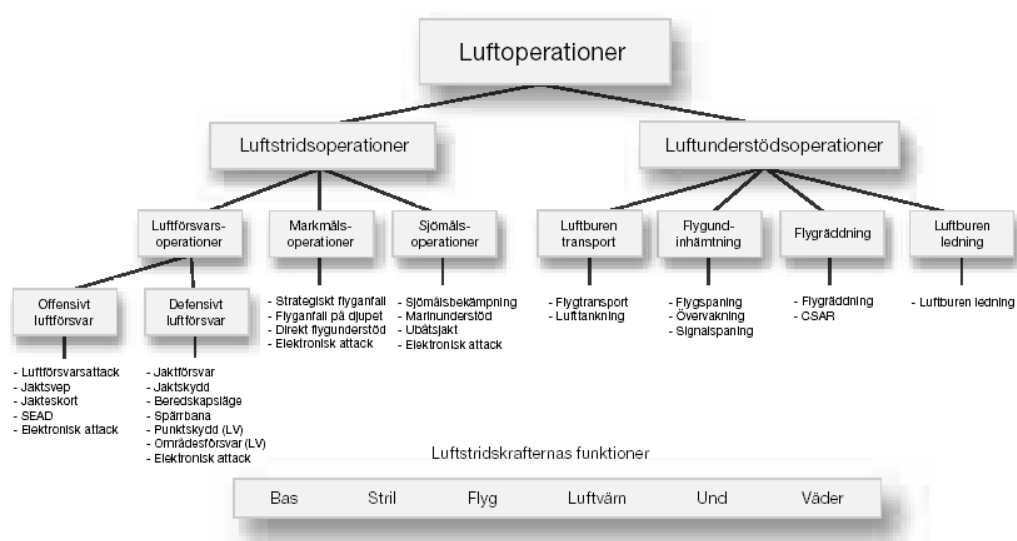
Luftoperationer

Luftstridsoperationer

Luftunderstödsoperationer

Luftförsvarsoperationer

Markmålsoperationer

Sjömålsoperationer

Luftburen transport

Flygundinhämtning

Flygräddning

Luftburen ledning

Offensivt luftförsvar

Defensivt luftförsvar

- Luftförsvarsattack
- Jaktsvep
- Jakteskort
- SEAD
- Elektronisk attack

- Jaktförsvar
- Jaktskydd
- Beredskapsläge
- Spärrbana
- Punktskydd (LV)
- Områdesförsvar (LV)
- Elektronisk attack

- Strategiskt flyganfall
- Flyganfall på djupet
- Direkt flygunderstöd
- Elektronisk attack

- Sjömålsbekämpning
- Marinunderstöd
- Ubåtsjakt
- Elektronisk attack

- Flygtransport
- Lufttankning

- Flygspaning
- Övervakning
- Signalspaning

- Flygräddning
- CSAR

- Luftburen ledning

Luftstridskrafternas funktioner

| Bas | Stril | Flyg | Luftvärn | Und | Väder |
|---|---|---|---|---|---|